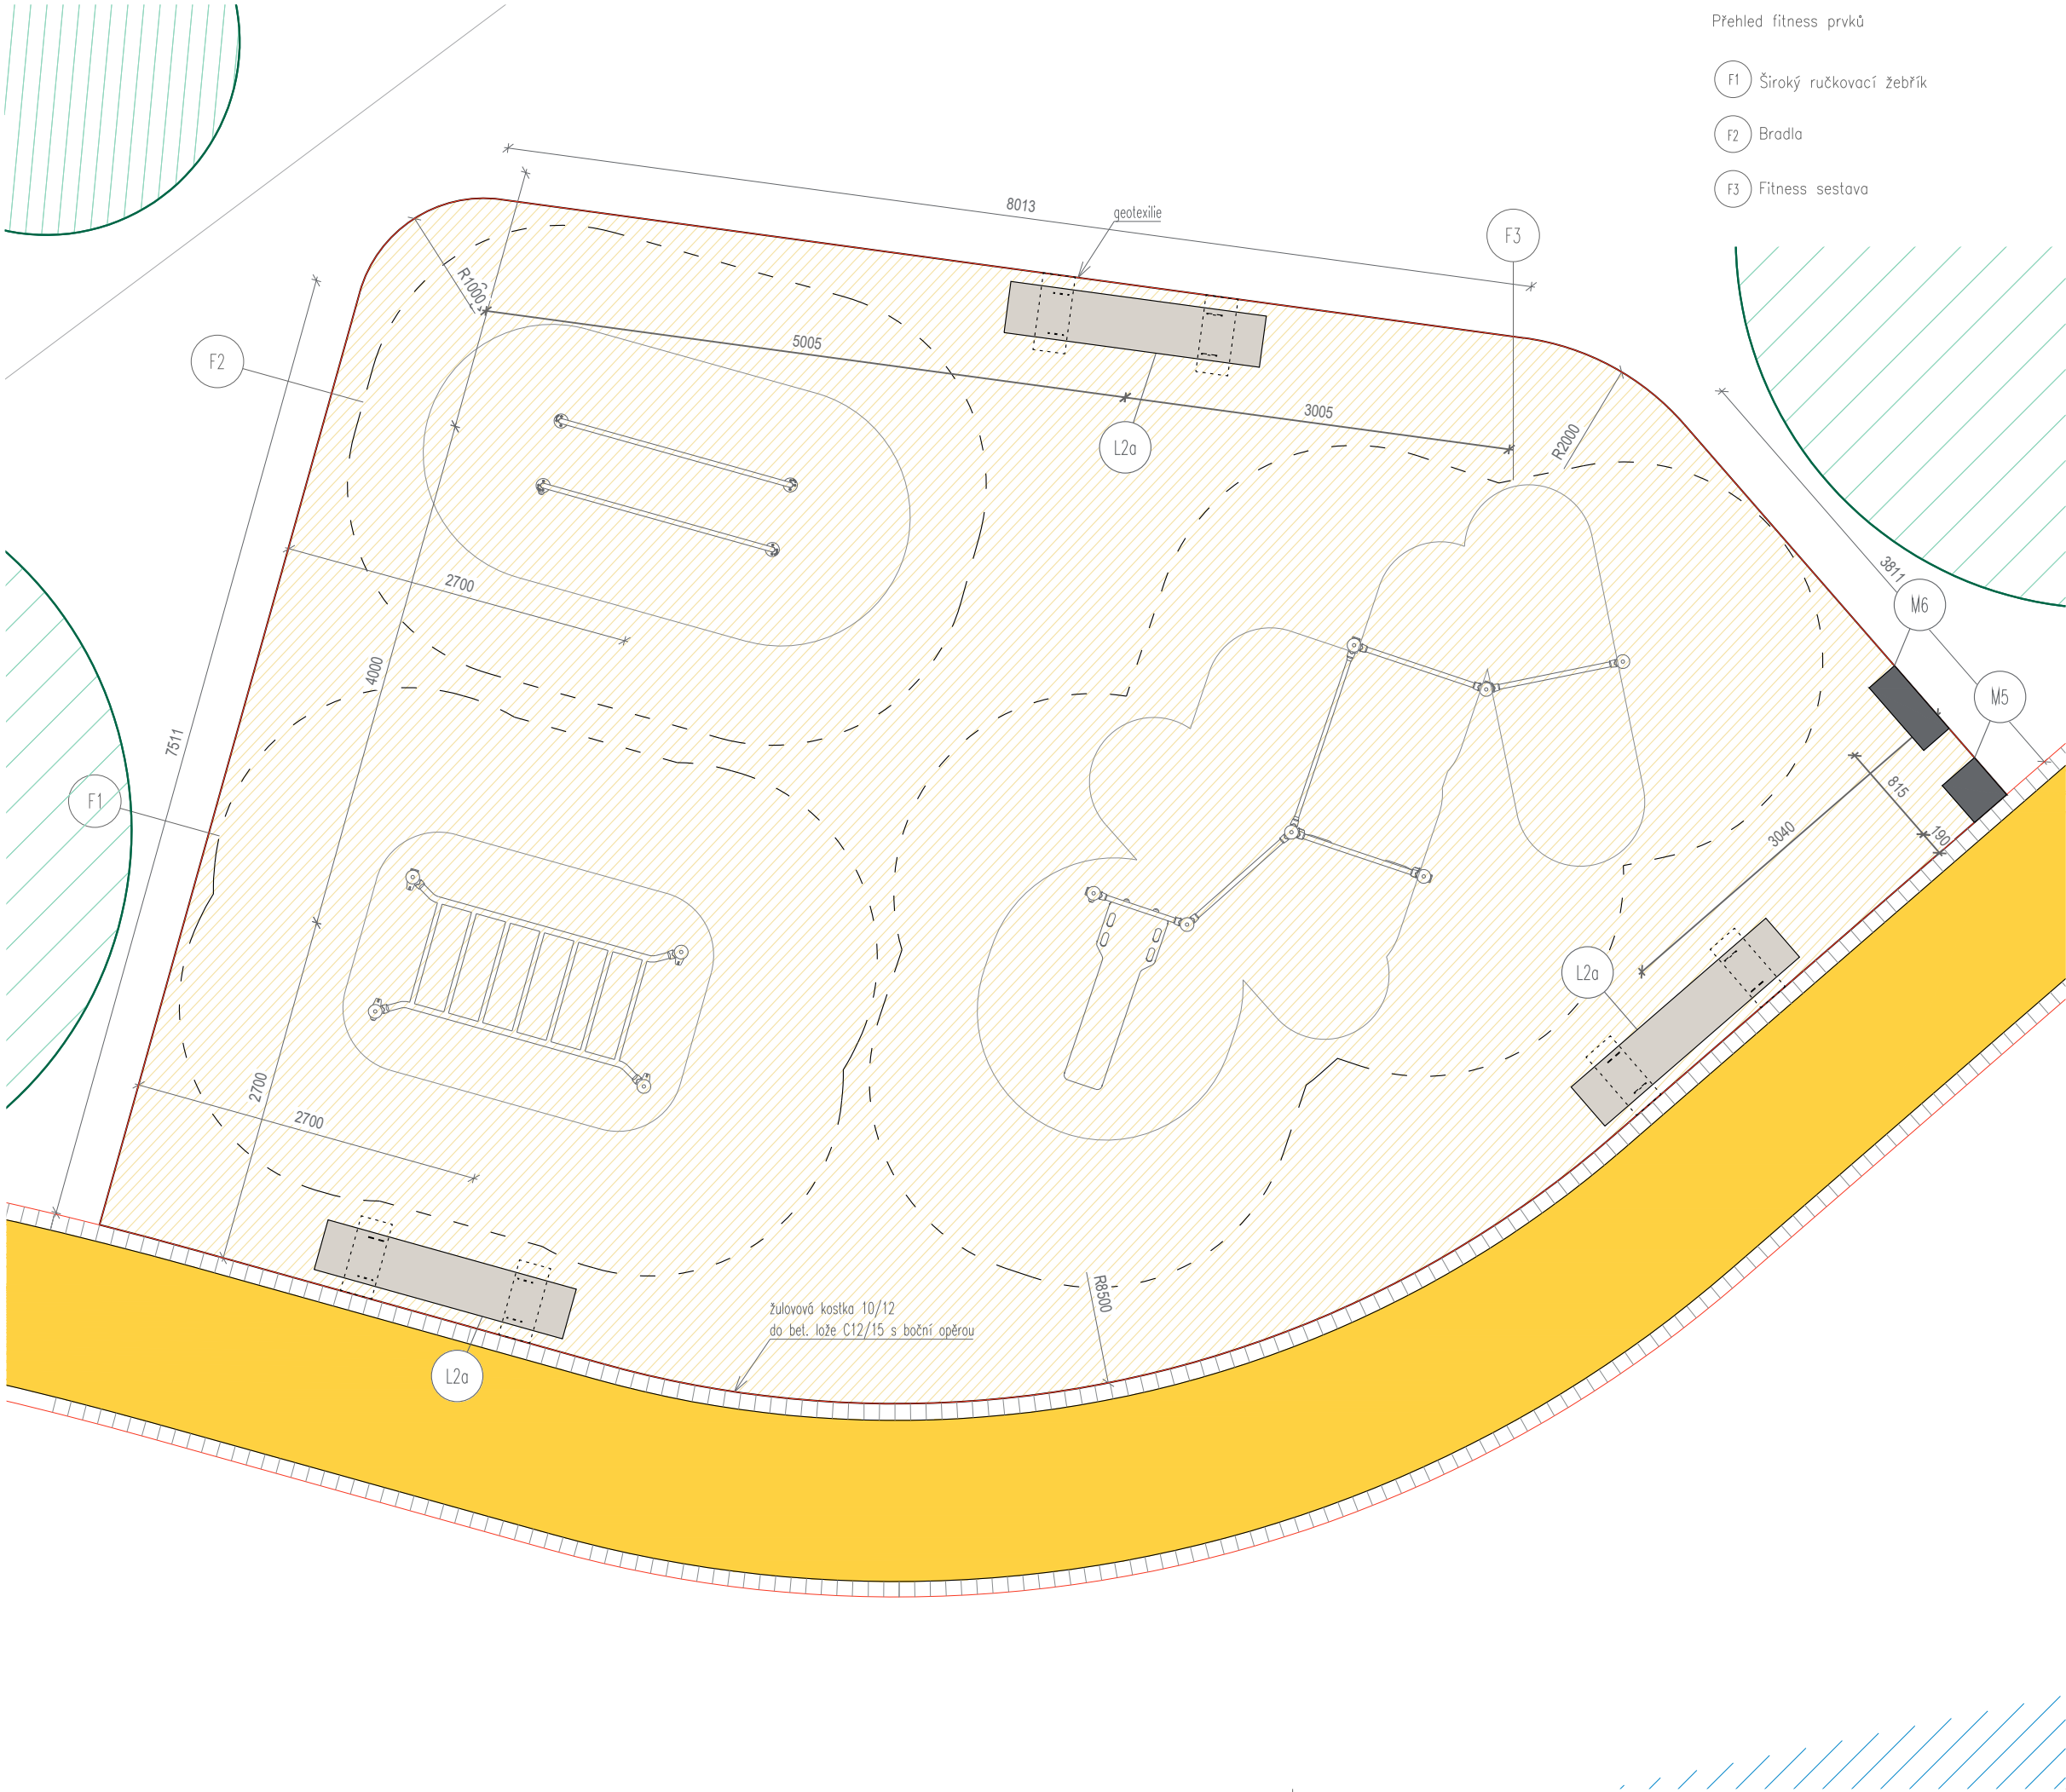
Přehled fitness prvků

F1 Široký ručkovací žebřík

F2 Bradla

F3 Fitness sestava

8013

geotexilie

F3

R1000

5005

F2

3005

L2a

R2000

2700

4000

3811

M6

M5

7511

815

3040

190

F1

L2a

2700

2700

R8500

žulovová kostka 10/12
do bet. lože C12/15 s boční opěrou

L2a